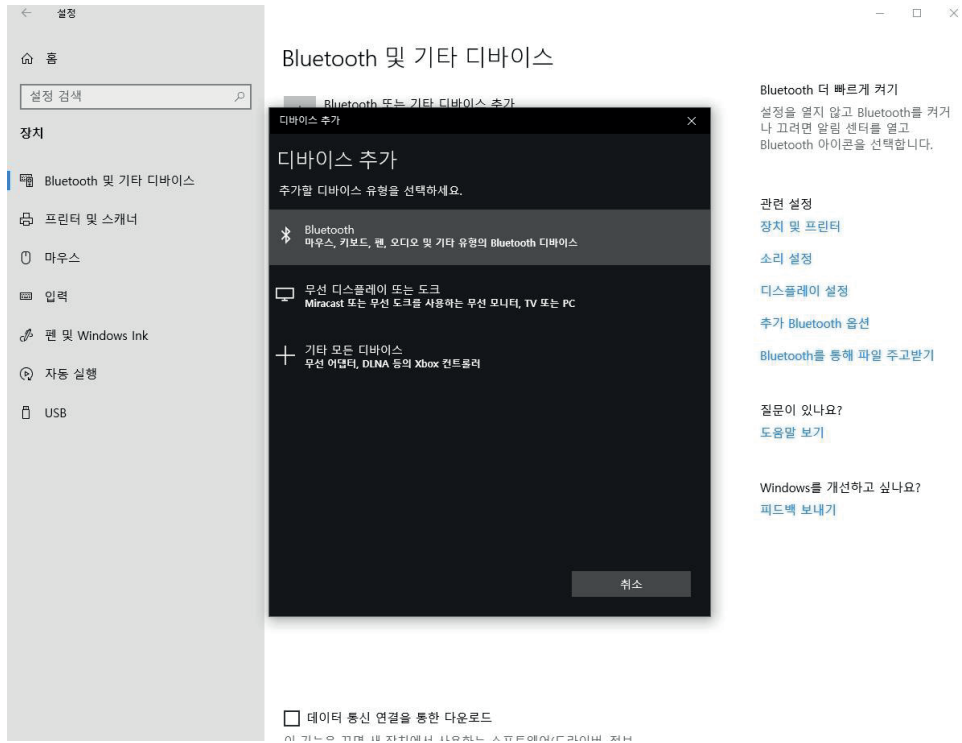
설정

홈

설정 검색

장치

Bluetooth 및 기타 디바이스

프린터 및 스캐너

마우스

입력

펜 및 Windows Ink

자동 실행

USB

Bluetooth 및 기타 디바이스

Bluetooth 또는 기타 디바이스 추가

디바이스 추가

디바이스 추가

추가할 디바이스 유형을 선택하세요.

Bluetooth
마우스, 키보드, 펜, 오디오 및 기타 유형의 Bluetooth 디바이스

무선 디스플레이 또는 도크
Miracast 또는 무선 도크를 사용하는 무선 모니터, TV 또는 PC

기타 모든 디바이스
무선 어댑터, DLNA 등의 Xbox 컨트롤러

취소

Bluetooth 더 빠르게 켜기

설정을 열지 않고 Bluetooth를 켜거나 끄려면 알림 센터를 열고 Bluetooth 아이콘을 선택합니다.

관련 설정

장치 및 프린터

소리 설정

디스플레이 설정

추가 Bluetooth 옵션

Bluetooth를 통해 파일 주고받기

질문이 있나요?

도움말 보기

Windows를 개선하고 싶나요?

피드백 보내기

데이터 통신 연결을 통한 다운로드

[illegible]